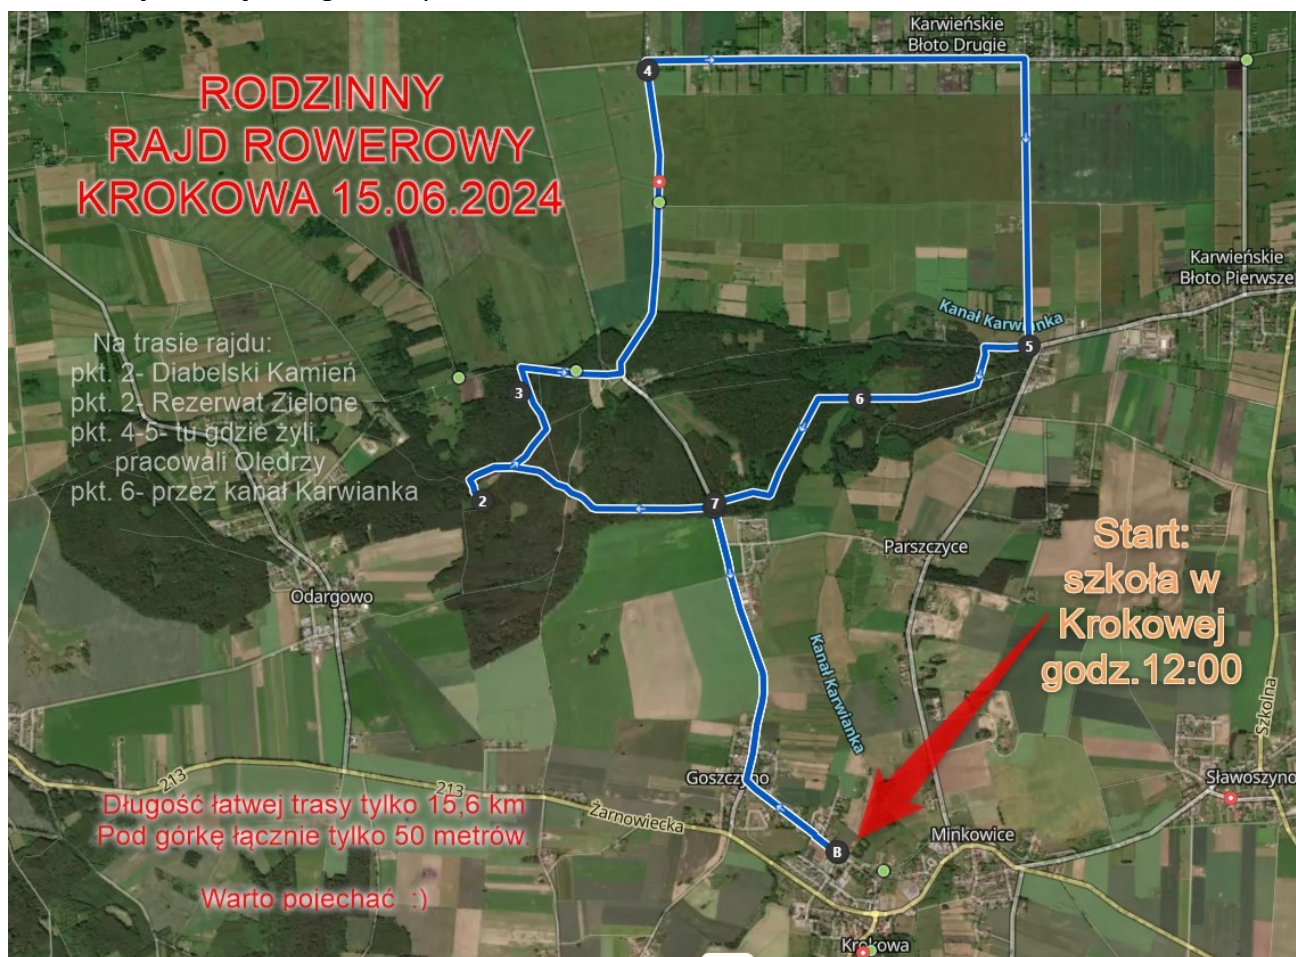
RODZINNY RAJD ROWEROWY KROKOWA 15.06.2024

Karwieńskie Błoto Drugie

4

Karwieńskie Błoto Pierwsze

Kanał Karwianka

5

Na trasie rajdu:
pkt. 2- Diabelski Kamień
pkt. 2- Rezerwat Zielone
pkt. 4-5- tu gdzie żyli, pracowali Olędrzy
pkt. 6- przez kanał Karwianka

3

6

2

7

Parszczyce

Start: szkoła w Krokowej godz.12:00

Odargowo

Kanał Karwianka

Szkolna

213

213

Goszczyno

Sławoszyno

Długość łatwej trasy tylko 15,6 km
Pod górkę łącznie tylko 50 metrów.

Żarnowiecka

Minkowice

B

Warto pojechać :)

Krokowa